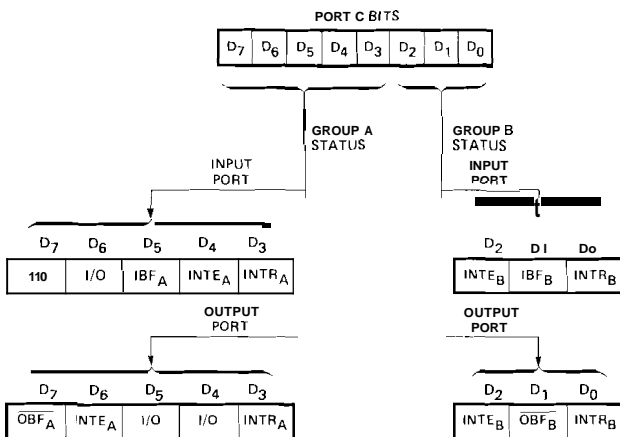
PORT C BITS

| $D_7$ | $D_6$ | $D_5$ | $D_4$ | $D_3$ | $D_2$ | $D_1$ | $D_0$ |
|---|---|---|---|---|---|---|---|

GROUP A STATUS

GROUP B STATUS

INPUT PORT

INPUT PORT

| $D_7$ | $D_6$ | $D_5$ | $D_4$ | $D_3$ |
|---|---|---|---|---|
| 110 | I/O | $IBF_A$ | $INTE_A$ | $INTR_A$ |

| $D_2$ | DI | Do |
|---|---|---|
| $INTE_B$ | $IBF_B$ | $INTR_B$ |

OUTPUT PORT

OUTPUT PORT

| $D_7$ | $D_6$ | $D_5$ | $D_4$ | $D_3$ |
|---|---|---|---|---|
| $\overline{OBF_A}$ | $INTE_A$ | I/O | I/O | $INTR_A$ |

| $D_2$ | $D_1$ | $D_0$ |
|---|---|---|
| $INTE_B$ | $\overline{OBF_B}$ | $INTR_B$ |